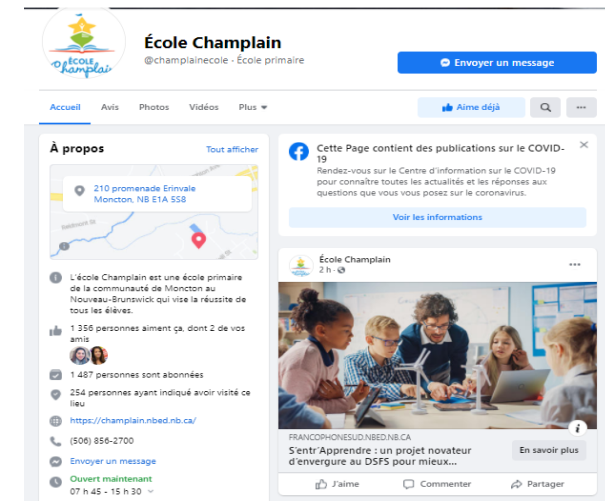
ÉCOLE Champlain

École Champlain
@champlainecole · École primaire

Envoyer un message

Accueil Avis Photos Vidéos Plus

Aime déjà

...

À propos
Tout afficher

210 promenade Erinvale
Moncton, NB E1A 5S8

Redwood St

L'école Champlain est une école primaire de la communauté de Moncton au Nouveau-Brunswick qui vise la réussite de tous les élèves.

1 356 personnes aiment ça, dont 2 de vos amis

1 487 personnes sont abonnées

254 personnes ayant indiqué avoir visité ce lieu

https://champlain.nbed.nb.ca/

(506) 856-2700

Envoyer un message

Ouvert maintenant
07 h 45 - 15 h 30

Cette Page contient des publications sur le COVID-19
Rendez-vous sur le Centre d'information sur le COVID-19 pour connaître toutes les actualités et les réponses aux questions que vous vous posez sur le coronavirus.

Voir les informations

École Champlain
2 h ·

FRANCOPHONESUD.NBED.NB.CA
S'entr'Apprendre : un projet novateur d'envergure au DSFS pour mieux...

En savoir plus

J'aime Commenter Partager